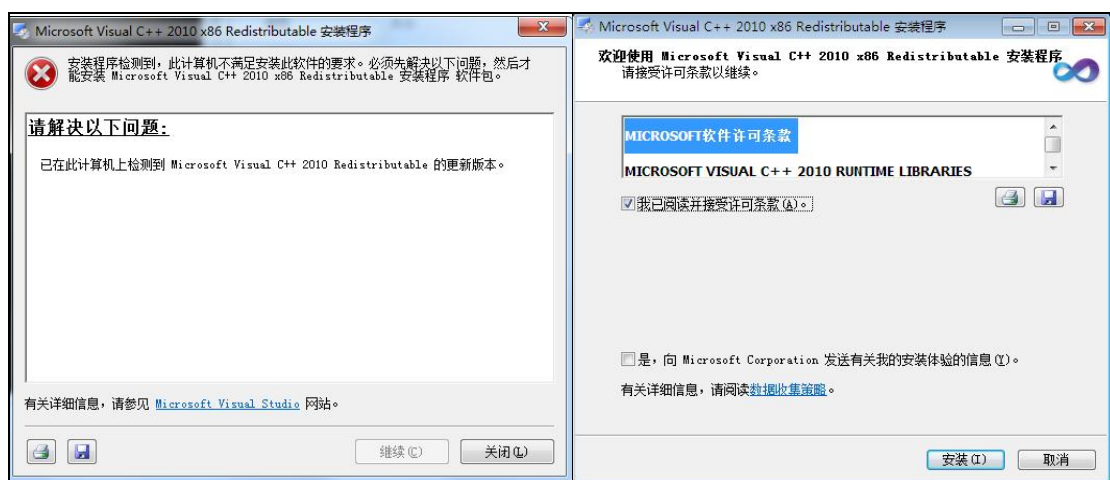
Microsoft Visual C++ 2010 x86 Redistributable 安装程序

安装程序检测到，此计算机不满足安装此软件的要求。必须先解决以下问题，然后才能安装 Microsoft Visual C++ 2010 x86 Redistributable 安装程序 软件包。

请解决以下问题:

已在此计算机上检测到 Microsoft Visual C++ 2010 Redistributable 的更新版本。

有关详细信息，请参见 Microsoft Visual Studio 网站。

继续(C)

关闭(L)

Microsoft Visual C++ 2010 x86 Redistributable 安装程序

欢迎使用 Microsoft Visual C++ 2010 x86 Redistributable 安装程序
请接受许可条款以继续。

MICROSOFT软件许可条款

MICROSOFT VISUAL C++ 2010 RUNTIME LIBRARIES

我已阅读并接受许可条款(A)。

是，向 Microsoft Corporation 发送有关我的安装体验的信息(Y)。

有关详细信息，请阅读数据收集策略。

安装(I)

取消